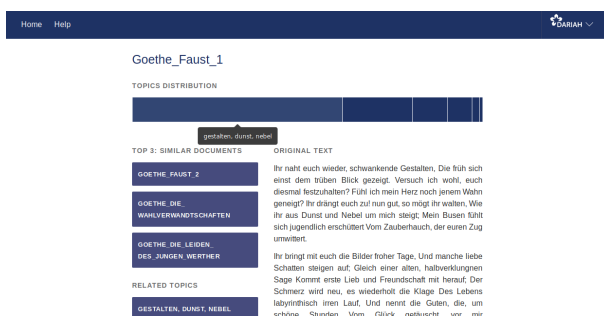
Home Help

DARIAH

Goethe_Faust_1

TOPICS DISTRIBUTION

gestalten, dunst, nebel

TOP 3: SIMILAR DOCUMENTS

GOETHE_FAUST_2

GOETHE_DIE_ WAHLVERWANDTSCHAFTEN

GOETHE_DIE_LEIDEN_ DES_JUNGEN_WERTHER

RELATED TOPICS

GESTALTEN, DUNST, NEBEL

ORIGINAL TEXT

Ihr naht euch wieder, schwankende Gestalten, Die früh sich einst dem trüben Blick gezeigt. Versuch ich wohl, euch diesmal festzuhalten? Fühl ich mein Herz noch jenem Wahn geneigt? Ihr drängt euch zu! nun gut, so mögt ihr walten, Wie ihr aus Dunst und Nebel um mich steigt; Mein Busen fühlt sich jugendlich erschüttert Vom Zauberhauch, der euren Zug umwittert.

Ihr bringt mit euch die Bilder froher Tage, Und manche liebe Schatten steigen auf; Gleich einer alten, halbverklungnen Sage Kommt erste Lieb und Freundschaft mit herauf; Der Schmerz wird neu, es wiederholt die Klage Des Lebens labyrinthisch irren Lauf, Und nennt die Guten, die, um schöne Stunden Vom Glück getäuscht, vor mir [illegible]